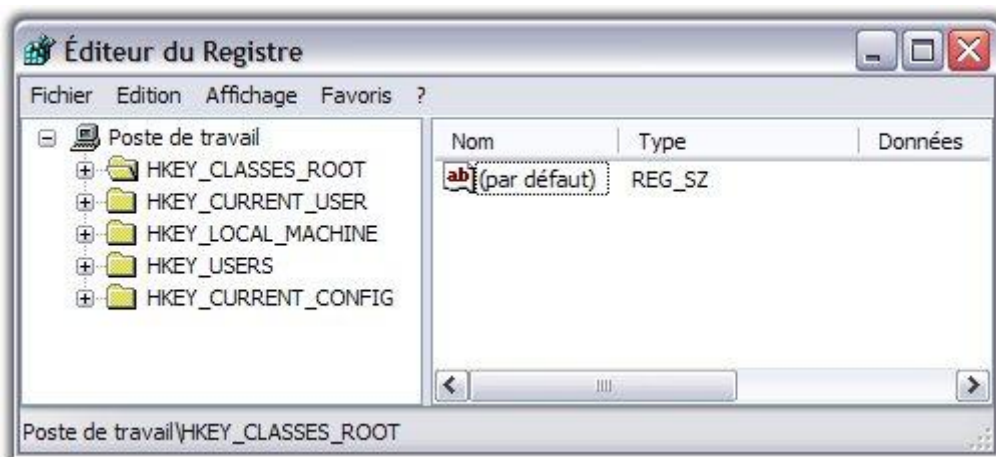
Éditeur du Registre

Fichier Edition Affichage Favoris ?

Poste de travail
HKEY_CLASSES_ROOT
HKEY_CURRENT_USER
HKEY_LOCAL_MACHINE
HKEY_USERS
HKEY_CURRENT_CONFIG

| Nom | Type | Données |
|---|---|---|
| ab (par défaut) | REG_SZ | |

Poste de travail\HKEY_CLASSES_ROOT